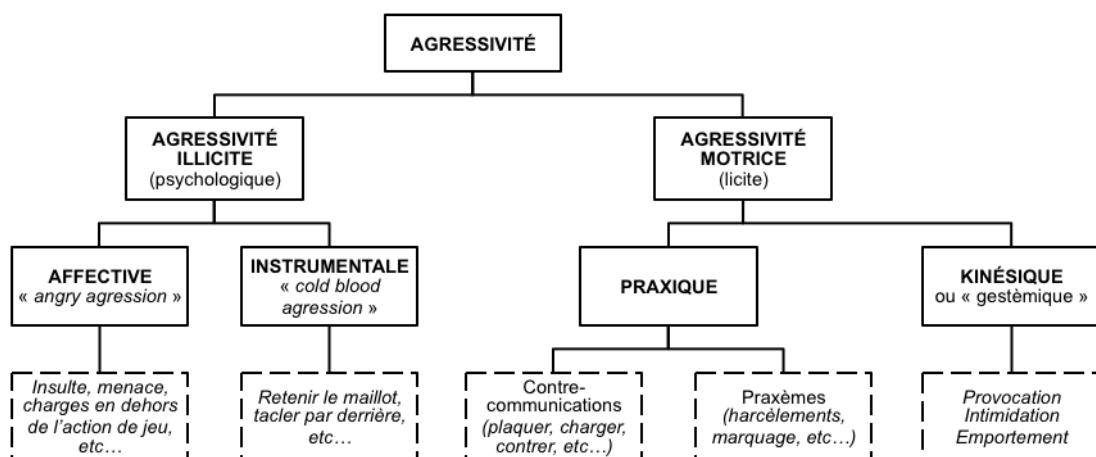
AGRESSIVITÉ

AGRESSIVITÉ ILLICITE (psychologique)

AGRESSIVITÉ MOTRICE (licite)

AFFECTIVE « angry agression »

INSTRUMENTALE « cold blood agression »

PRAXIQUE

KINÉSIQUE ou « gestèmique »

Insulte, menace, charges en dehors de l'action de jeu, etc…

Retenir le maillot, tacler par derrière, etc…

Contre-communications (plaquer, charger, contrer, etc…)

Praxèmes (harcèlements, marquage, etc…)

Provocation
Intimidation
Emportement